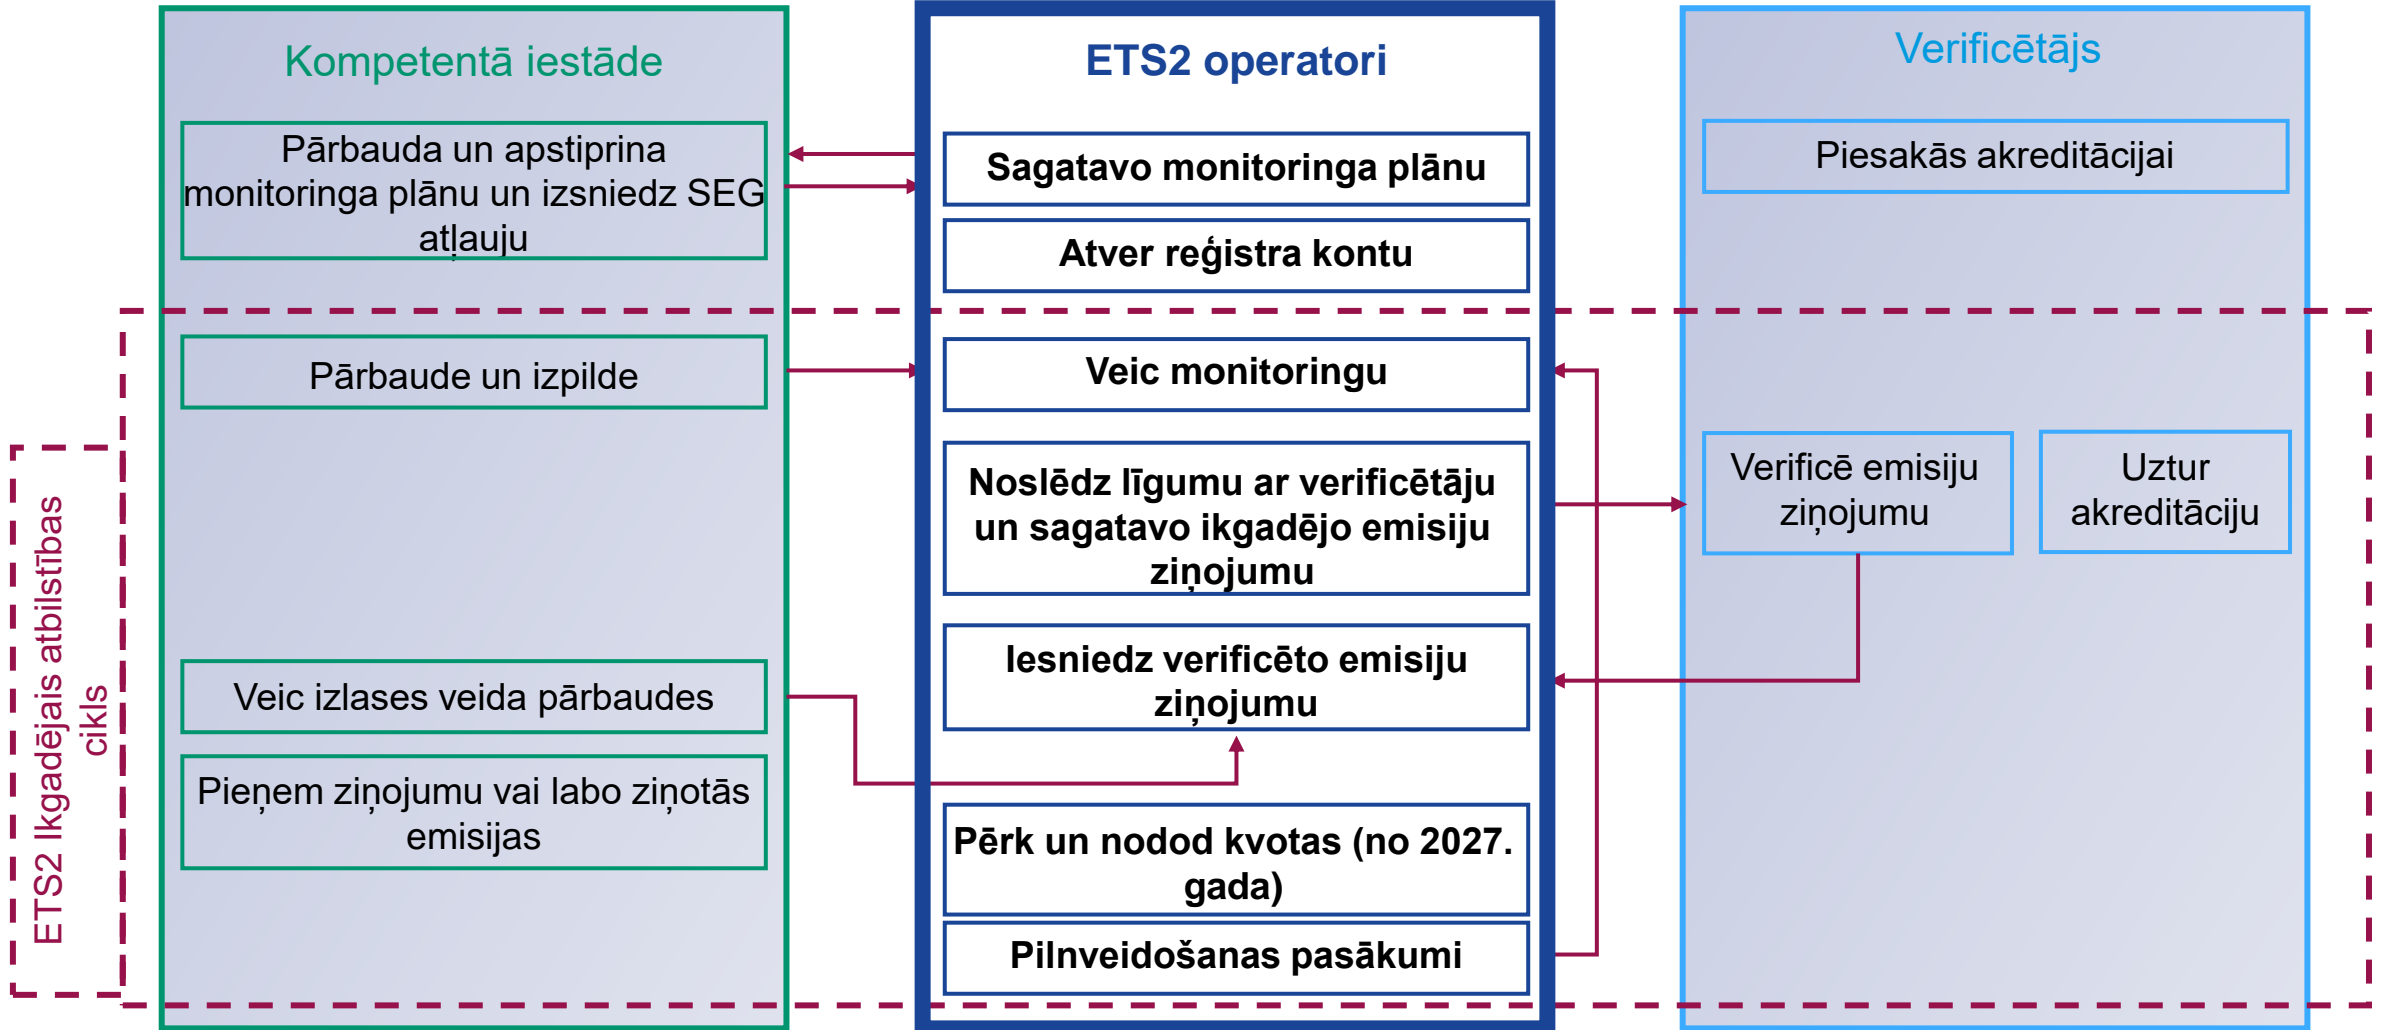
Kompetentā iestāde

Pārbauda un apstiprina monitoringa plānu un izsniedz SEG atļauju

Pārbaude un izpilde

Veic izlases veida pārbaudes

Pieņem ziņojumu vai labo ziņotās emisijas

ETS2 operatori

Sagatavo monitoringa plānu

Atver reģistra kontu

Veic monitoringu

Noslēdz līgumu ar verificētāju un sagatavo ikgadējo emisiju ziņojumu

Iesniedz verificēto emisiju ziņojumu

Pērk un nodod kvotas (no 2027. gada)

Pilnveidošanas pasākumi

Verificētājs

Piesakās akreditācijai

Verificē emisiju ziņojumu

Uztur akreditāciju

ETS2 Ikgadējais atbilstības cikls